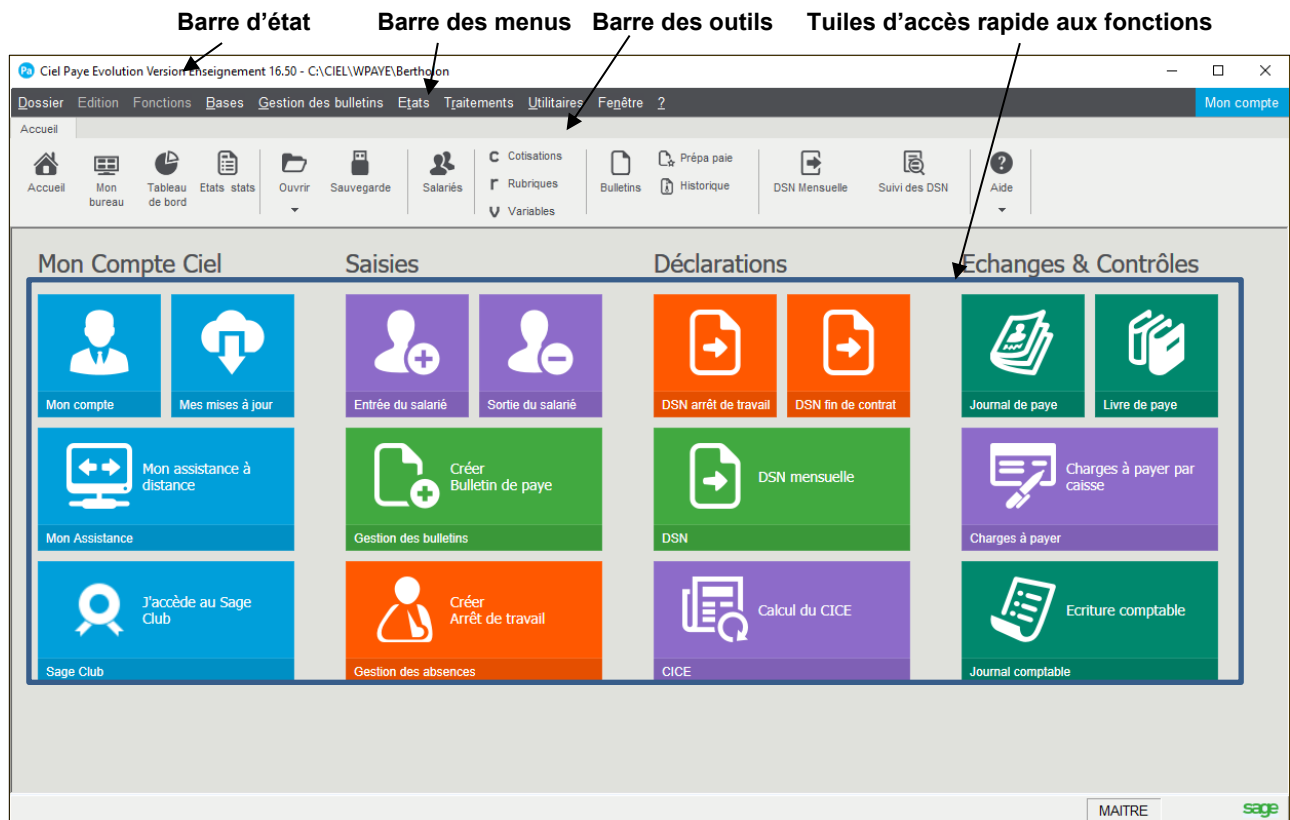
Barre d'état Barre des menus Barre des outils Tuiles d'accès rapide aux fonctions

Ciel Paye Evolution Version Enseignement 16.50 - C:\CIEL\WPAYE\Berthon

Dossier Edition Fonctions Bases Gestion des bulletins Etats Traitements Utilitaires Fenêtre ? Mon compte

Accueil

Accueil Mon bureau Tableau de bord Etats stats Ouvrir Sauvegarde Salariés Cotisations Rubriques Variables Bulletins Prépa paie Historique DSN Mensuelle Suivi des DSN Aide

Mon Compte Ciel

Mon compte
Mes mises à jour
Mon assistance à distance
Mon Assistance
J'accède au Sage Club
Sage Club

Saisies

Entrée du salarié
Sortie du salarié
Créer Bulletin de paye
Gestion des bulletins
Créer Arrêt de travail
Gestion des absences

Déclarations

DSN arrêt de travail
DSN fin de contrat
DSN mensuelle
DSN
Calcul du CICE
CICE

Echanges & Contrôles

Journal de paye
Livre de paye
Charges à payer par caisse
Charges à payer
Ecriture comptable
Journal comptable

MAITRE sage